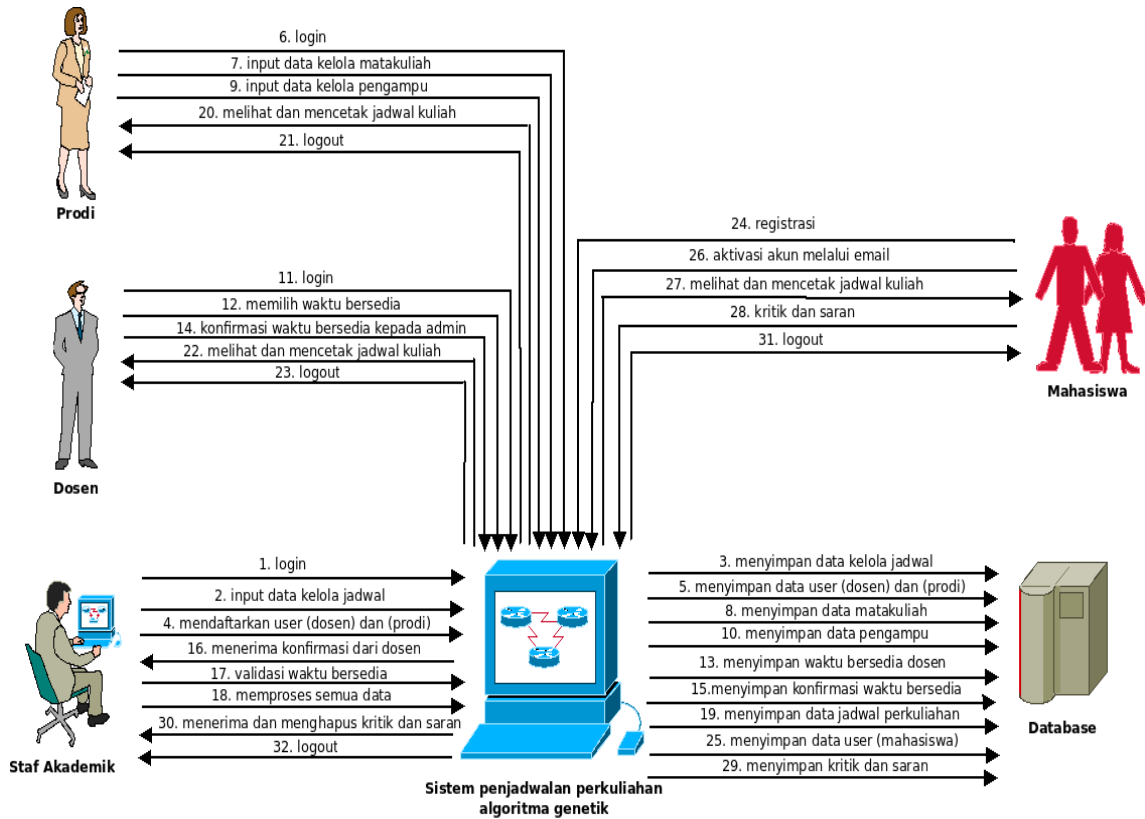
Prodi

6. login
7. input data kelola matakuliah
9. input data kelola pengampu
20. melihat dan mencetak jadwal kuliah
21. logout

24. registrasi
26. aktivasi akun melalui email
27. melihat dan mencetak jadwal kuliah
28. kritik dan saran
31. logout

Mahasiswa

11. login
12. memilih waktu bersedia
14. konfirmasi waktu bersedia kepada admin
22. melihat dan mencetak jadwal kuliah
23. logout

Dosen

1. login
2. input data kelola jadwal
4. mendaftarkan user (dosen) dan (prodi)
16. menerima konfirmasi dari dosen
17. validasi waktu bersedia
18. memproses semua data
30. menerima dan menghapus kritik dan saran
32. logout

Staf Akademik

Sistem penjadwalan perkuliahan algoritma genetik

3. menyimpan data kelola jadwal
5. menyimpan data user (dosen) dan (prodi)
8. menyimpan data matakuliah
10. menyimpan data pengampu
13. menyimpan waktu bersedia dosen
15.menyimpan konfirmasi waktu bersedia
19. menyimpan data jadwal perkuliahan
25. menyimpan data user (mahasiswa)
29. menyimpan kritik dan saran

Database